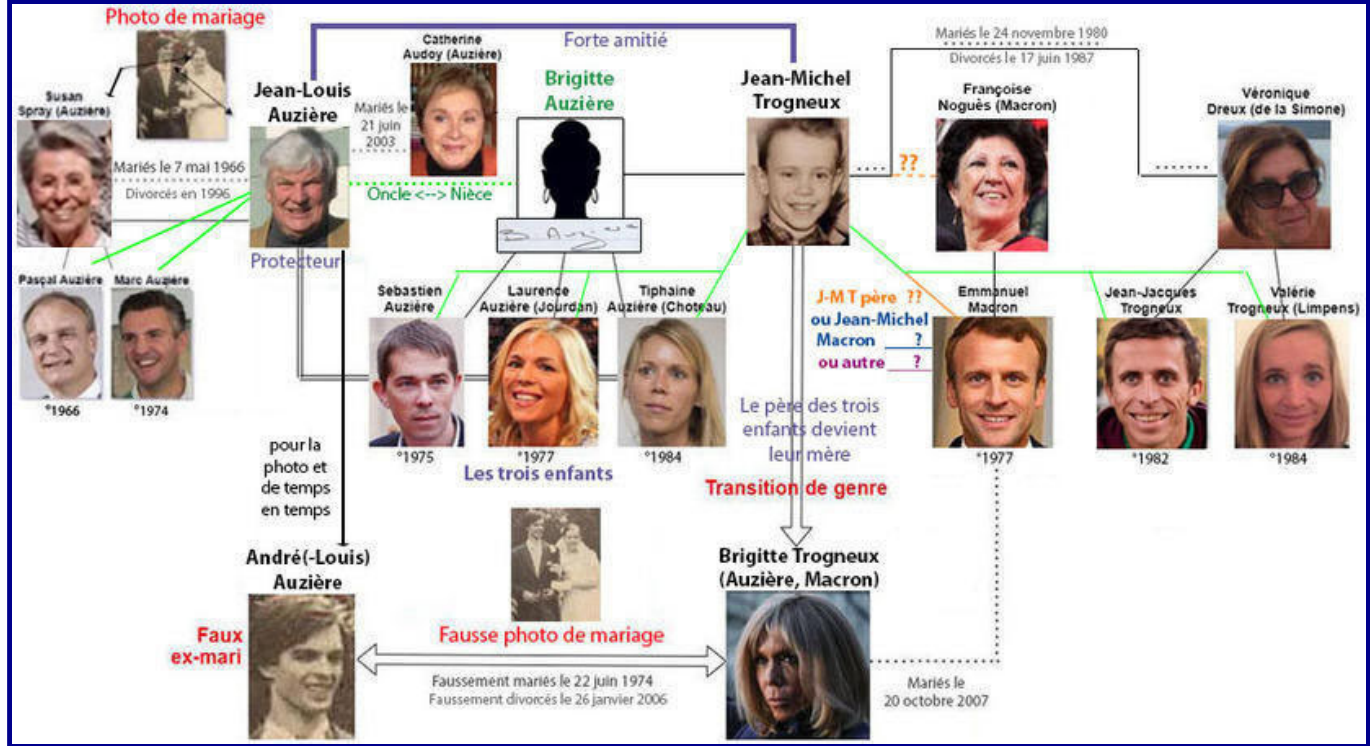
Photo de mariage

Susan Spray (Auzière)

Jean-Louis Auzière

Mariés le 7 mai 1966
Divorcés en 1996

Protecteur

Catherine Audoy (Auzière)

Mariés le 21 juin 2003

Forte amitié

Brigitte Auzière

Oncle <--> Nièce

Jean-Michel Trogneux

Mariés le 24 novembre 1980
Divorcés le 17 juin 1987

Françoise Noguès (Macron)

??

Véronique Dreux (de la Simone)

Pascal Auzière
°1966

Marc Auzière
°1974

Sebastien Auzière
°1975

Laurence Auzière (Jourdan)
°1977

Tiphaine Auzière (Choteau)
°1984

Les trois enfants

J-M T père ??
ou Jean-Michel Macron ?
ou autre ?

Emmanuel Macron
°1977

Jean-Jacques Trogneux
°1982

Valérie Trogneux (Limpens)
°1984

Le père des trois enfants devient leur mère

Transition de genre

pour la photo et de temps en temps

André(-Louis) Auzière

Faux ex-mari

Fausse photo de mariage

Faussement mariés le 22 juin 1974
Faussement divorcés le 26 janvier 2006

Brigitte Trogneux (Auzière, Macron)

Mariés le 20 octobre 2007